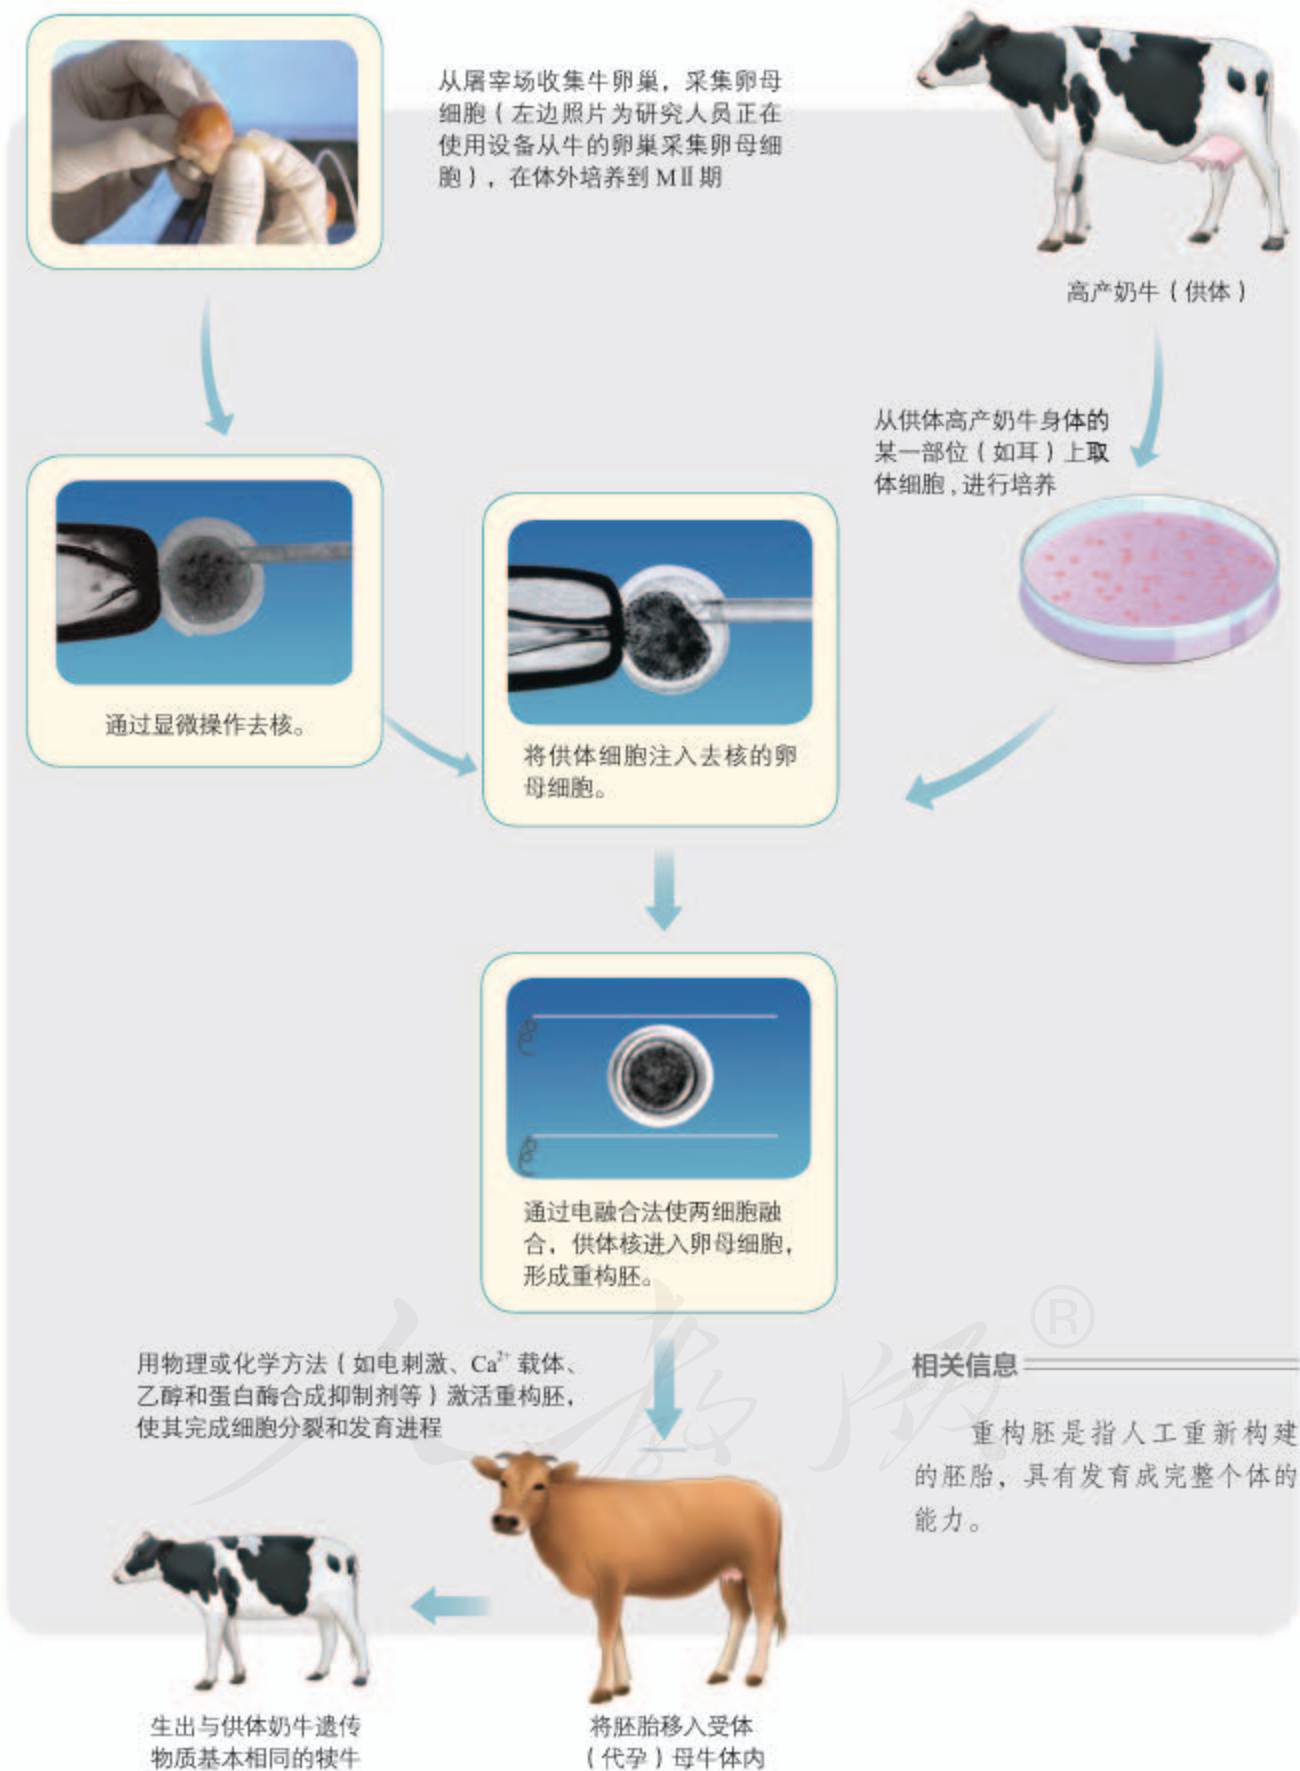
从屠宰场收集牛卵巢，采集卵母细胞（左边照片为研究人员正在使用设备从牛的卵巢采集卵母细胞），在体外培养到MⅡ期

高产奶牛（供体）

从供体高产奶牛身体的某一部位（如耳）上取体细胞，进行培养

通过显微操作去核。

将供体细胞注入去核的卵母细胞。

通过电融合法使两细胞融合，供体核进入卵母细胞，形成重构胚。

用物理或化学方法（如电刺激、$Ca^{2+}$载体、乙醇和蛋白酶合成抑制剂等）激活重构胚，使其完成细胞分裂和发育进程

相关信息

重构胚是指人工重新构建的胚胎，具有发育成完整个体的能力。

生出与供体奶牛遗传物质基本相同的犊牛

将胚胎移入受体（代孕）母牛体内